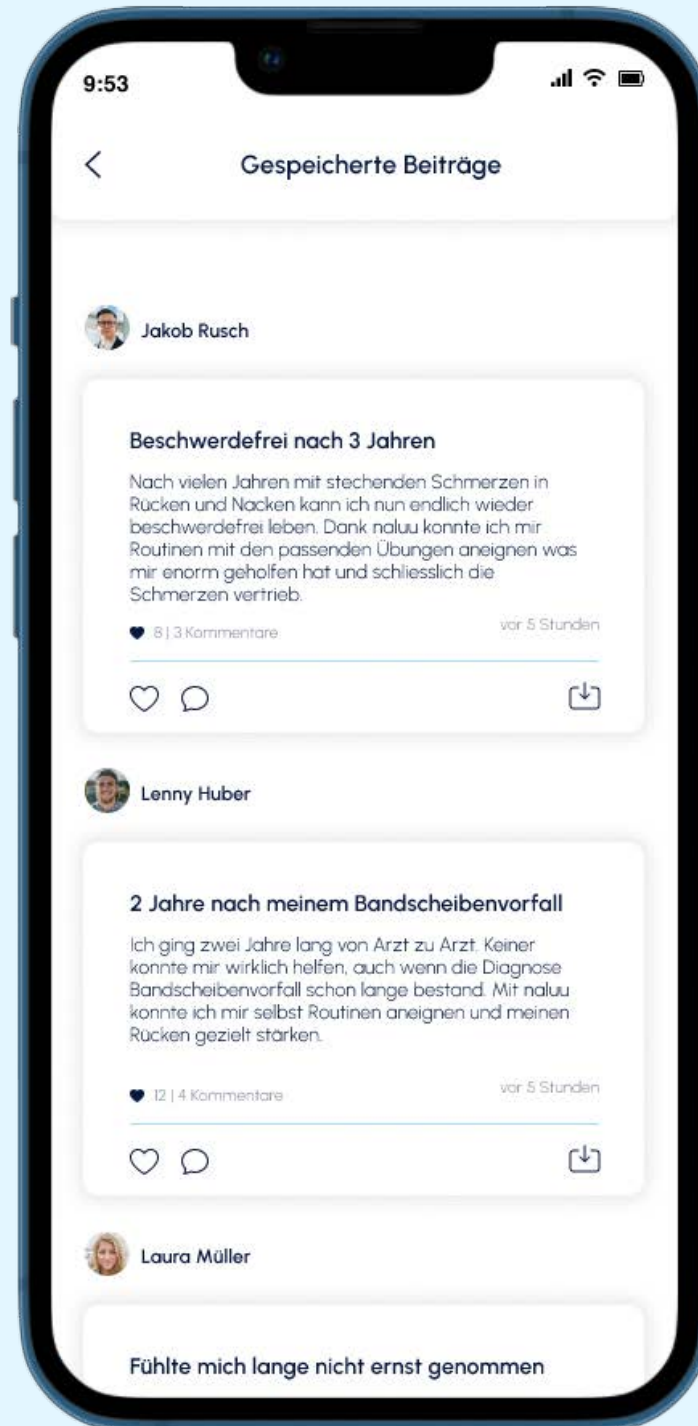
9:53

Gespeicherte Beiträge

Jakob Rusch

Beschwerdefrei nach 3 Jahren

Nach vielen Jahren mit stechenden Schmerzen in Rücken und Nacken kann ich nun endlich wieder beschwerdefrei leben. Dank naluu konnte ich mir Routinen mit den passenden Übungen aneignen was mir enorm geholfen hat und schliesslich die Schmerzen vertrieb.

8 | 3 Kommentare

vor 5 Stunden

Lenny Huber

2 Jahre nach meinem Bandscheibenvorfall

Ich ging zwei Jahre lang von Arzt zu Arzt. Keiner konnte mir wirklich helfen, auch wenn die Diagnose Bandscheibenvorfall schon lange bestand. Mit naluu konnte ich mir selbst Routinen aneignen und meinen Rücken gezielt stärken.

12 | 4 Kommentare

vor 5 Stunden

Laura Müller

Fühlte mich lange nicht ernst genommen